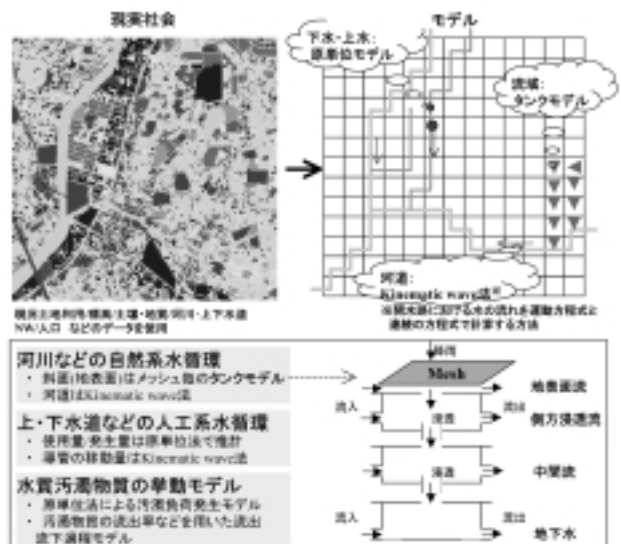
現実社会

モデル

下水・上水:
原単位モデル

流域:
タンクモデル

河道:
Kinematic wave法※

※開水路に対する水の流れを運動方程式と連続の方程式で計算する方法

現況土地利用/標高/土壌・地質/河川・上下水道
NW/人口 などのデータを使用

河川などの自然系水循環
・斜面(地表面)はメッシュ毎のタンクモデル
・河道はKinematic wave法

上・下水道などの人工系水循環
・使用量/発生量は原単位法で推計
・導管の移動量はKinematic wave法

水質汚濁物質の挙動モデル
・原単位法による汚濁負荷発生モデル
・汚濁物質の流出率などを用いた流出流下過程モデル

降雨

Mesh

地表面流

流入

流出

側方浸透流

浸透

中間流

浸透

流入

流出

地下水